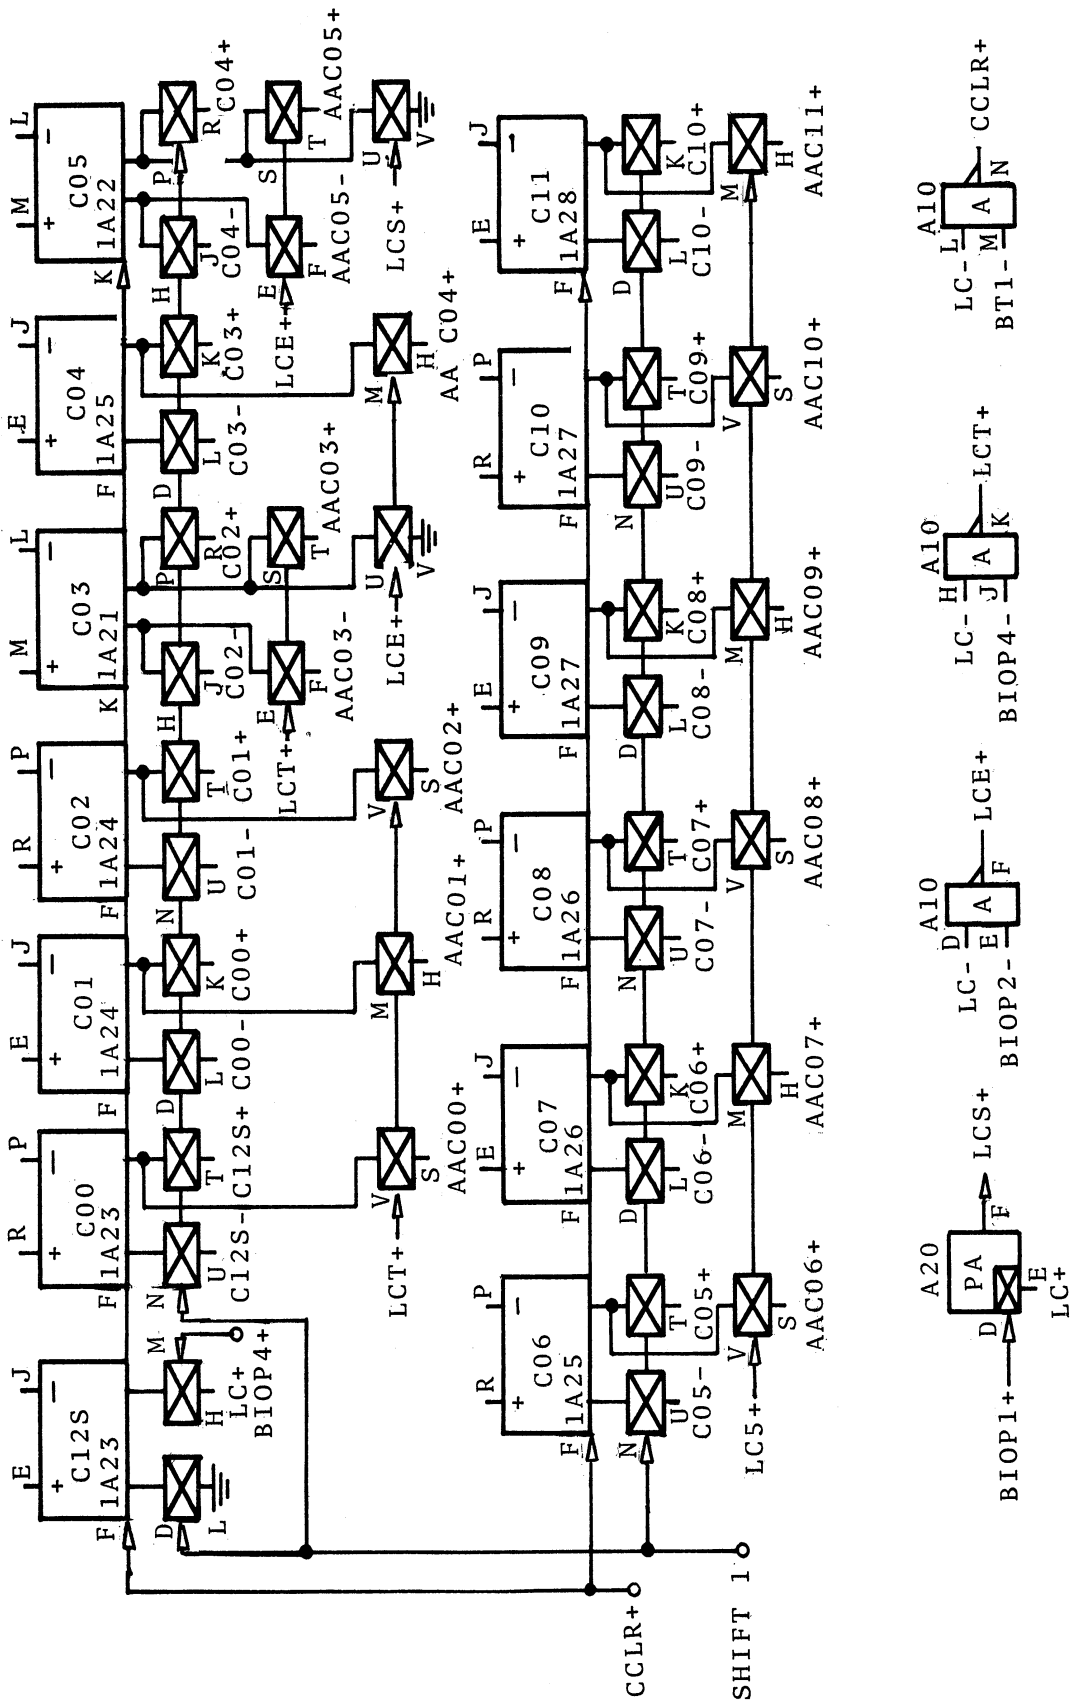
C12S
1A23
E
J
F
+
−
D
L
H
LC+
BIOP4+
M
N

C00
1A23
R
P
F
U
C12S-
T
C12S+
V
S
LCT+
AAC00+

C01
1A24
E
J
F
D
L
C00-
K
C00+
M
H
AAC01+

C02
1A24
R
P
F
N
U
C01-
T
C01+
V
S
AAC02+

C03
1A21
M
L
K
H
J
C02-
P
R
C02+
E
F
LCT+
AAC03-
S
T
AAC03+
U
V
LCE+

C04
1A25
E
J
F
D
L
C03-
K
C03+
M
H
AA C04+

C05
1A22
M
L
K
H
J
C04-
P
R
C04+
E
F
LCE+
AAC05-
S
T
AAC05+
U
V
LCS+

C06
1A25
R
P
F
N
U
C05-
T
C05+
V
S
LC5+
AAC06+

C07
1A26
E
J
F
D
L
C06-
K
C06+
M
H
AAC07+

C08
1A26
R
P
F
N
U
C07-
T
C07+
V
S
AAC08+

C09
1A27
E
J
F
D
L
C08-
K
C08+
M
H
AAC09+

C10
1A27
R
P
F
N
U
C09-
T
C09+
V
S
AAC10+

C11
1A28
E
J
F
D
L
C10-
K
C10+
M
H
AAC11+

CCLR+
SHIFT 1

A20
PA
D
E
F
BIOP1+
LC+
LCS+

A10
A
D
E
F
LC-
BIOP2-
LCE+

A10
A
H
J
K
LC-
BIOP4-
LCT+

A10
A
L
M
N
LC-
BT1-
CCLR+